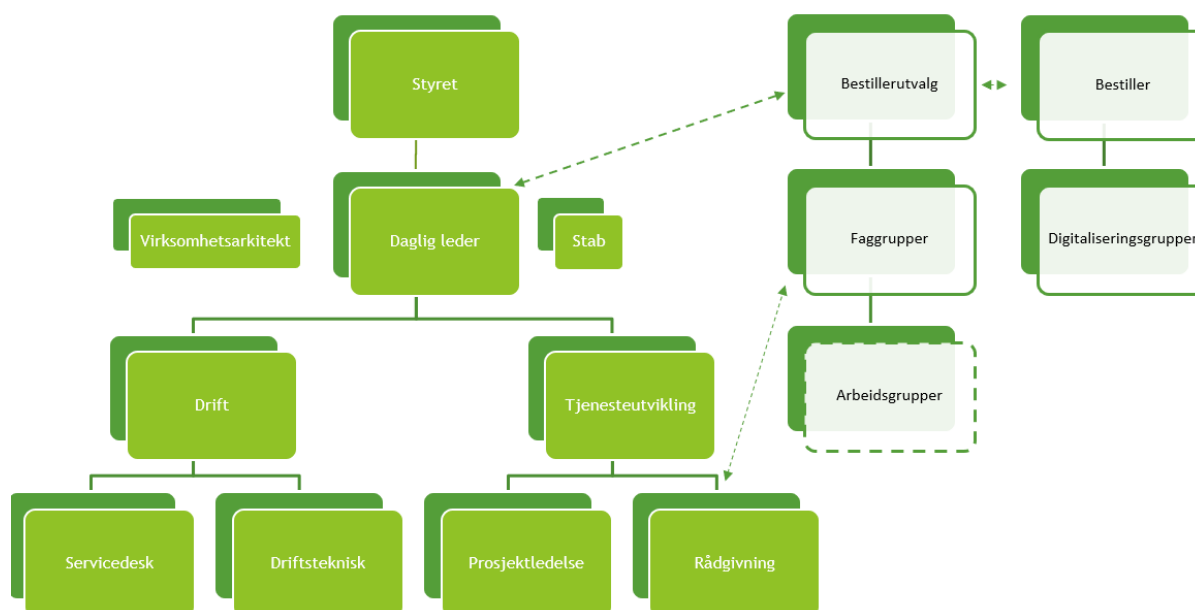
Styret

Virksomhetsarkitekt

Daglig leder

Stab

Drift

Tjenesteutvikling

Servicedesk

Driftsteknisk

Prosjektledelse

Rådgivning

Bestillerutvalg

Bestiller

Faggrupper

Digitaliseringsgrupper

Arbeidsgrupper